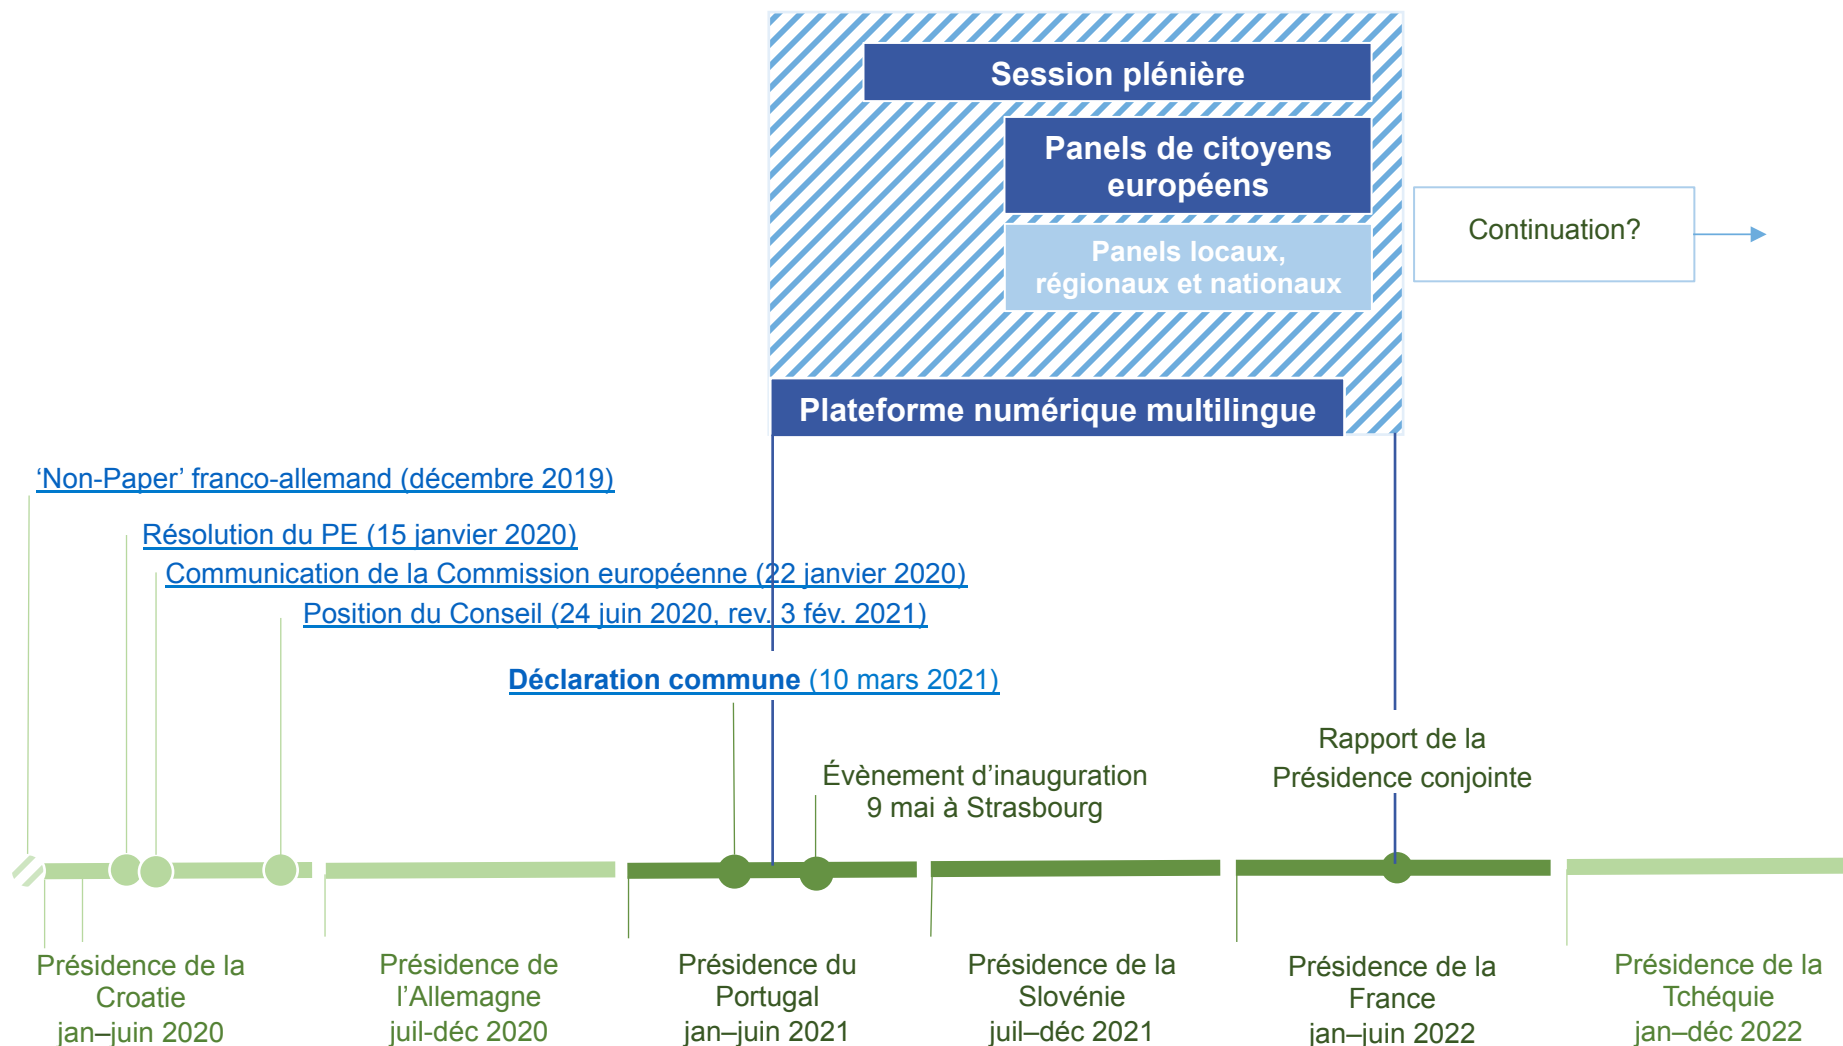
Session plénière

Panels de citoyens européens

Panels locaux, régionaux et nationaux

Continuation?

Plateforme numérique multilingue

'Non-Paper' franco-allemand (décembre 2019)

Résolution du PE (15 janvier 2020)

Communication de la Commission européenne (22 janvier 2020)

Position du Conseil (24 juin 2020, rev. 3 fév. 2021)

Déclaration commune (10 mars 2021)

Évènement d'inauguration 9 mai à Strasbourg

Rapport de la Présidence conjointe

Présidence de la Croatie jan–juin 2020

Présidence de l'Allemagne juil-déc 2020

Présidence du Portugal jan–juin 2021

Présidence de la Slovénie juil–déc 2021

Présidence de la France jan–juin 2022

Présidence de la Tchéquie jan–déc 2022